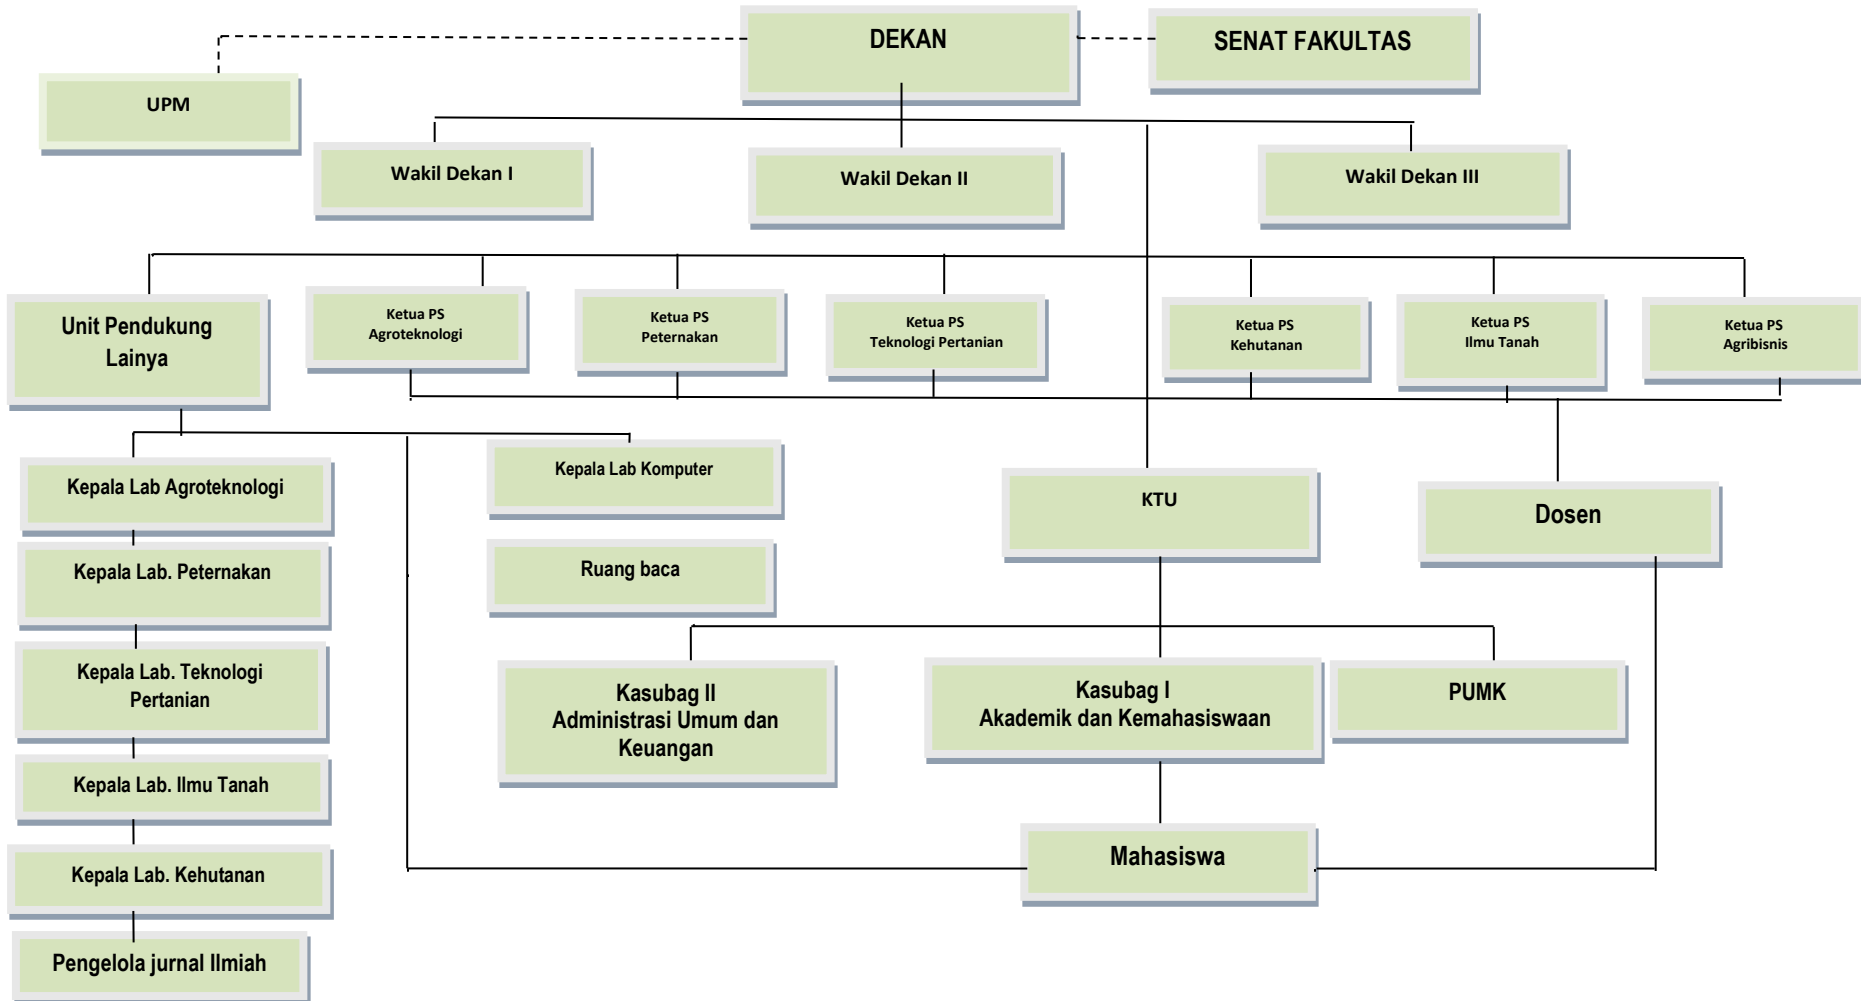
DEKAN

SENAT FAKULTAS

UPM

Wakil Dekan I

Wakil Dekan II

Wakil Dekan III

Unit Pendukung Lainya

Ketua PS Agroteknologi

Ketua PS Peternakan

Ketua PS Teknologi Pertanian

Ketua PS Kehutanan

Ketua PS Ilmu Tanah

Ketua PS Agribisnis

Kepala Lab Agroteknologi

Kepala Lab Komputer

KTU

Dosen

Kepala Lab. Peternakan

Ruang baca

Kepala Lab. Teknologi Pertanian

Kasubag II Administrasi Umum dan Keuangan

Kasubag I Akademik dan Kemahasiswaan

PUMK

Kepala Lab. Ilmu Tanah

Kepala Lab. Kehutanan

Mahasiswa

Pengelola jurnal Ilmiah